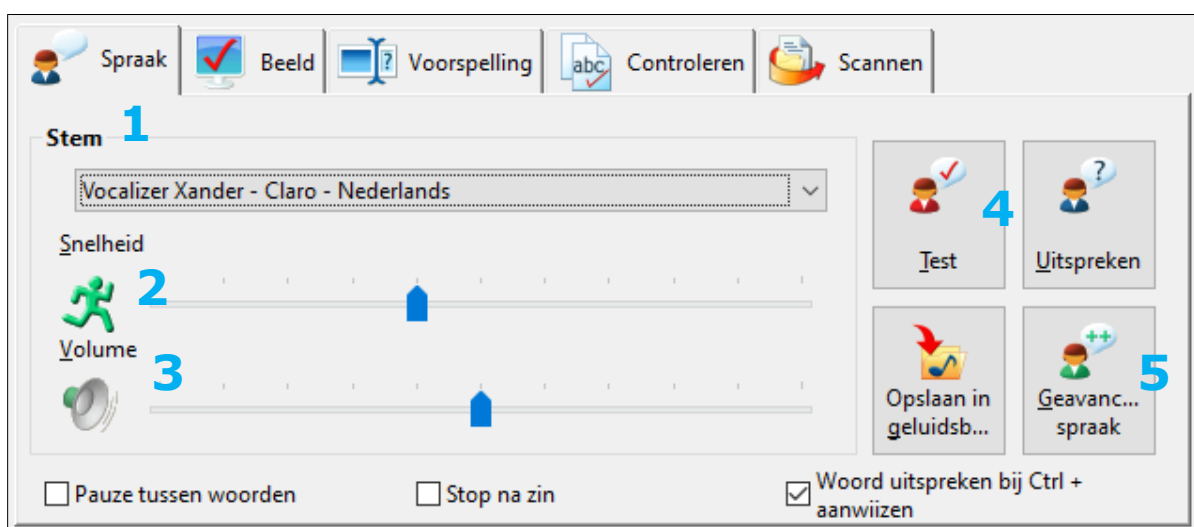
Spraak | Beeld | Voorspelling | Controleren | Scannen

Stem 1

Vocalizer Xander - Claro - Nederlands

Snelheid

2

Volume

3

4

Test

Uitspreken

Opslaan in geluidsb...

Geavanc... spraak

5

Pauze tussen woorden

Stop na zin

Woord uitspreken bij Ctrl + aanwijzen